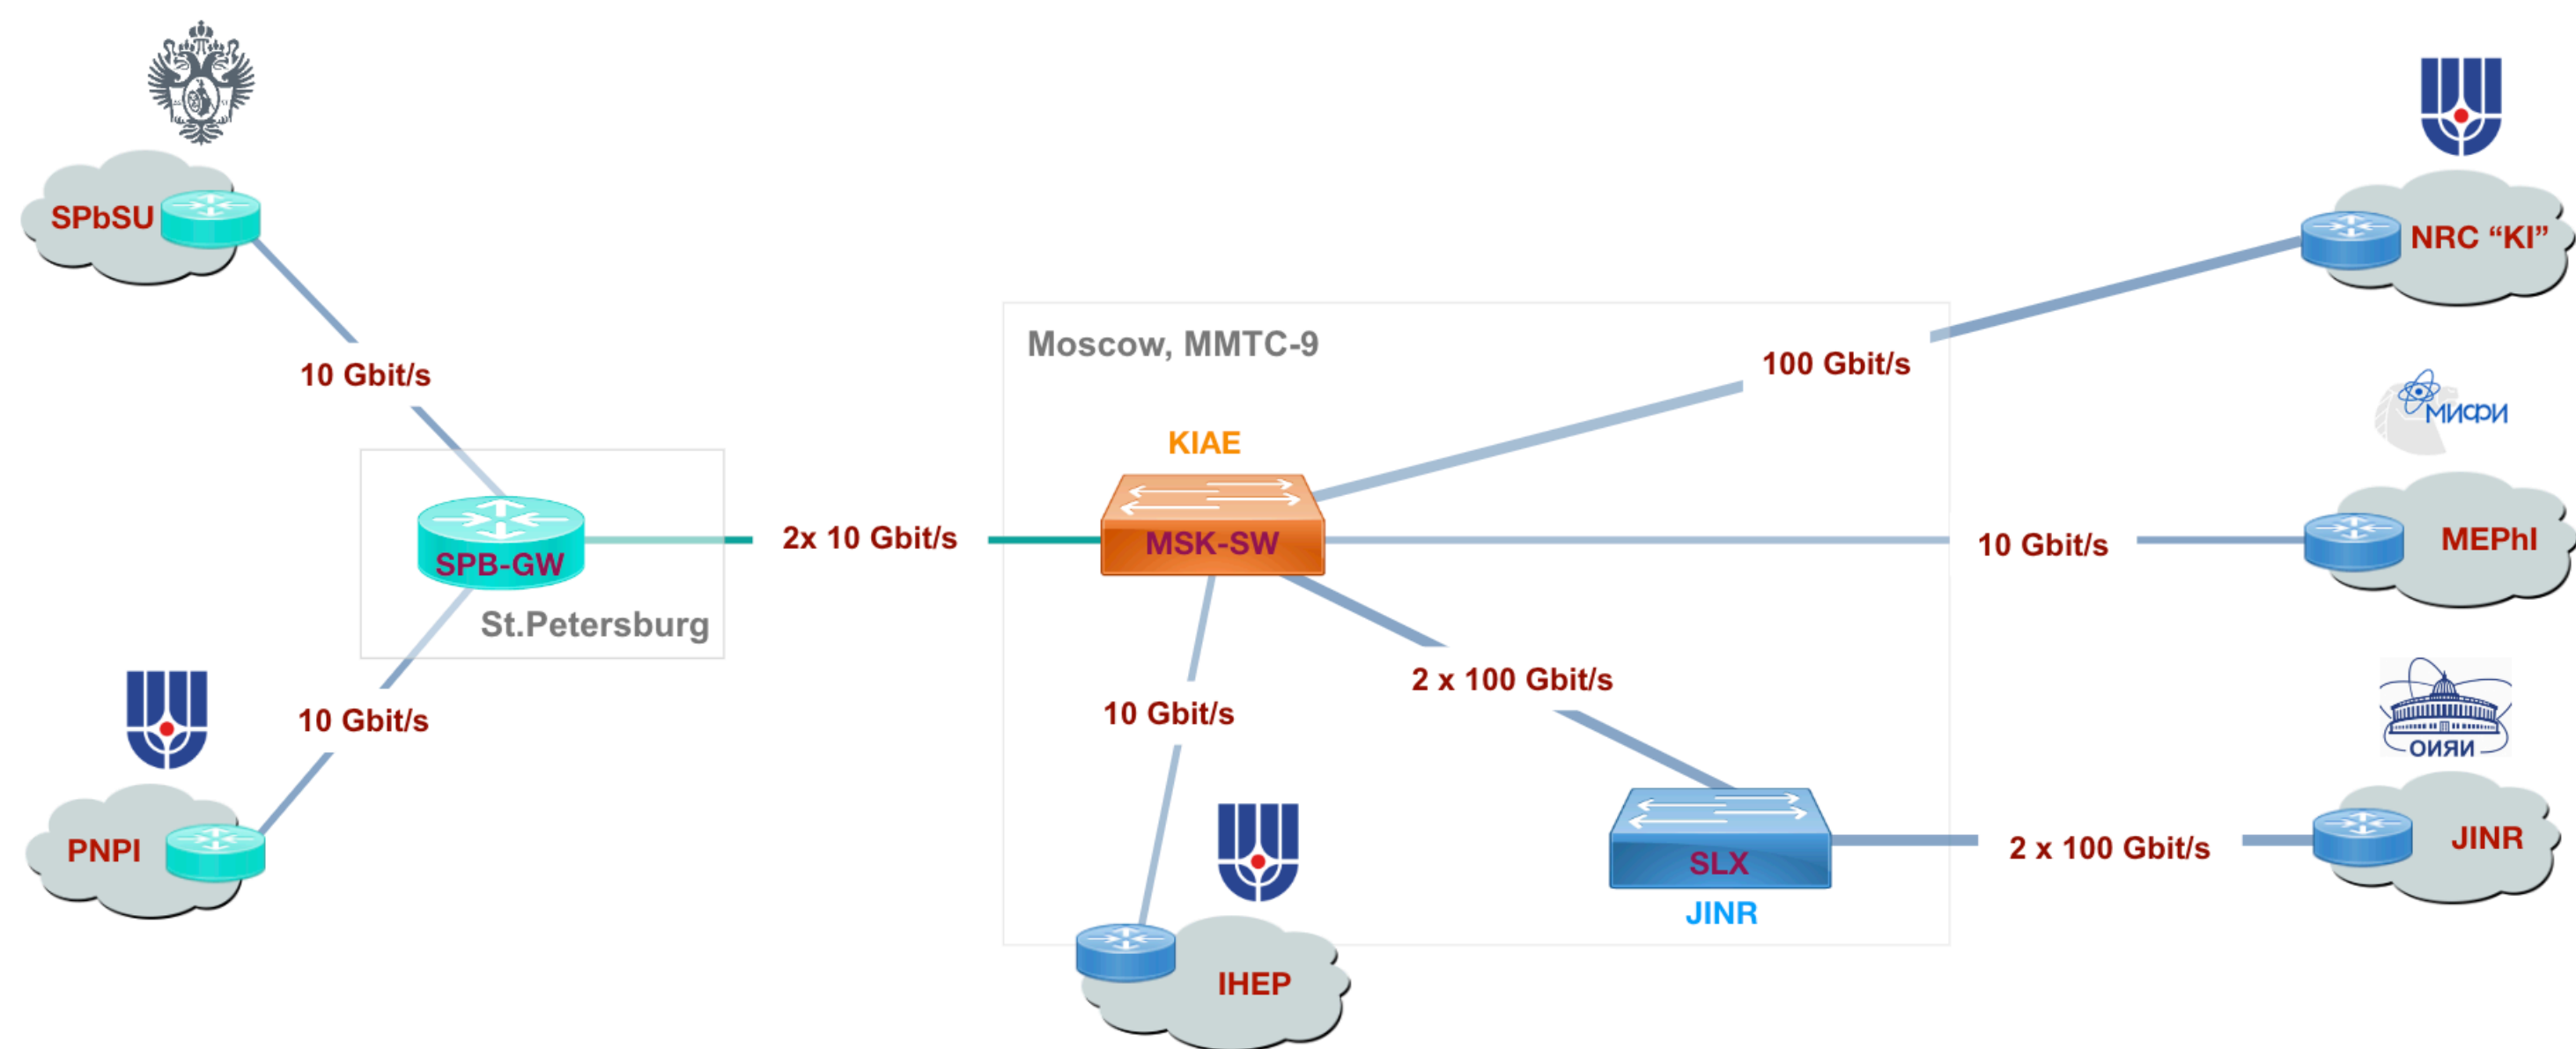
SPbSU

10 Gbit/s

SPB-GW

St.Petersburg

10 Gbit/s

PNPI

2x 10 Gbit/s

Moscow, MMTC-9

KIAE

MSK-SW

10 Gbit/s

IHEP

2 x 100 Gbit/s

SLX

JINR

100 Gbit/s

NRC "KI"

МИФИ

10 Gbit/s

MEPhI

ОИЯИ

2 x 100 Gbit/s

JINR